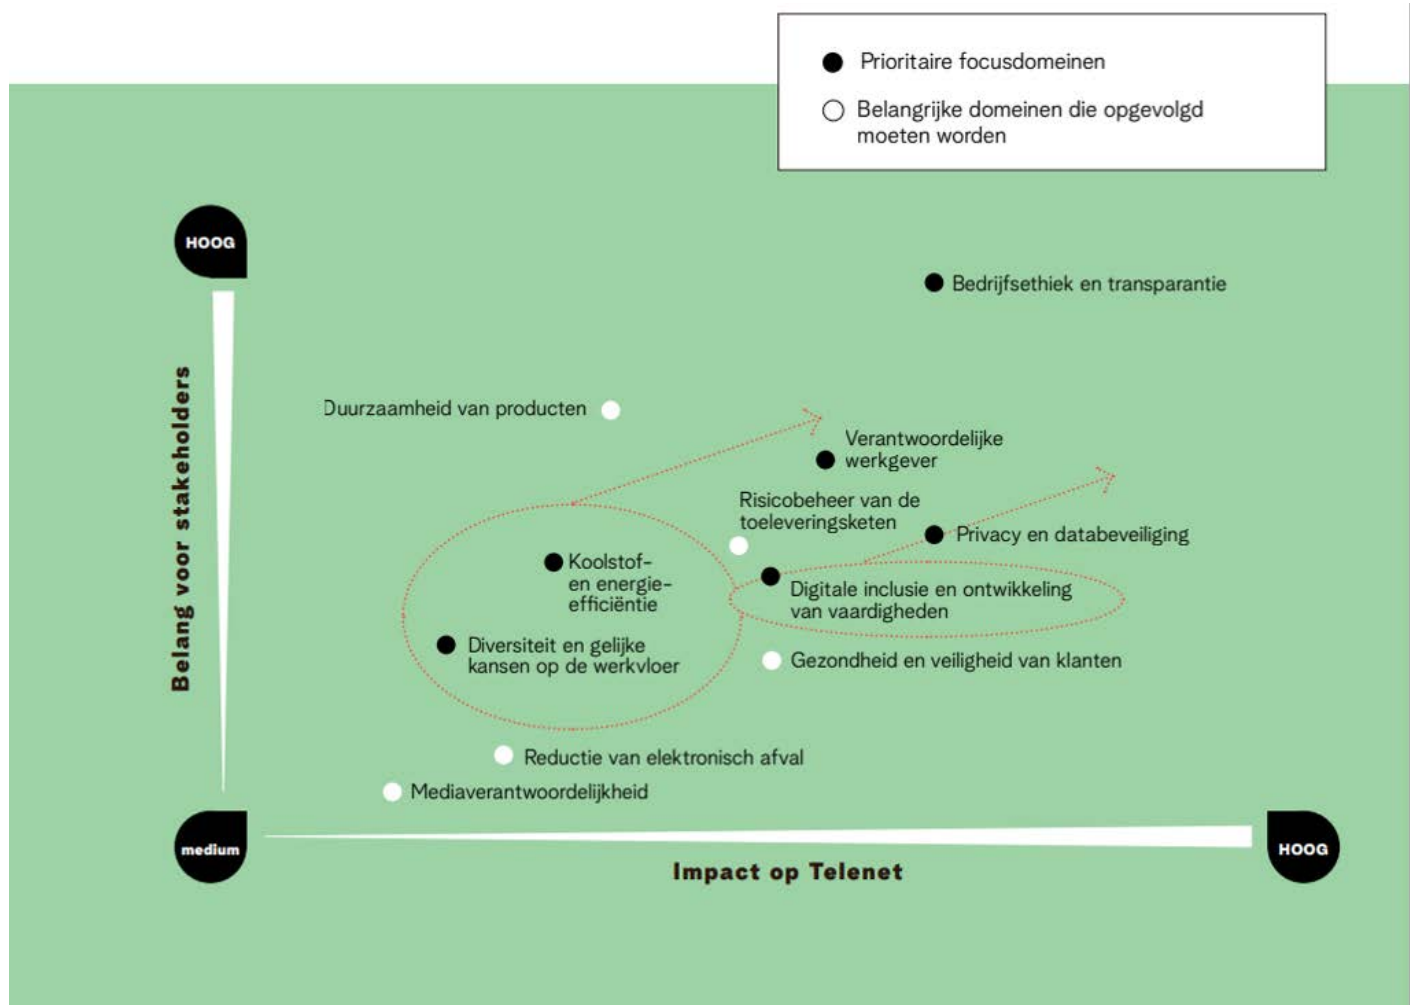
Prioritaire focusdomeinen

Belangrijke domeinen die opgevolgd moeten worden

HOOG

Belang voor stakeholders

Bedrijfsethiek en transparantie

Duurzaamheid van producten

Verantwoordelijke werkgever

Risicobeheer van de toeleveringsketen

Privacy en databeveiliging

Koolstof- en energie-efficiëntie

Digitale inclusie en ontwikkeling van vaardigheden

Diversiteit en gelijke kansen op de werkvloer

Gezondheid en veiligheid van klanten

Reductie van elektronisch afval

Mediaverantwoordelijkheid

medium

Impact op Telenet

HOOG